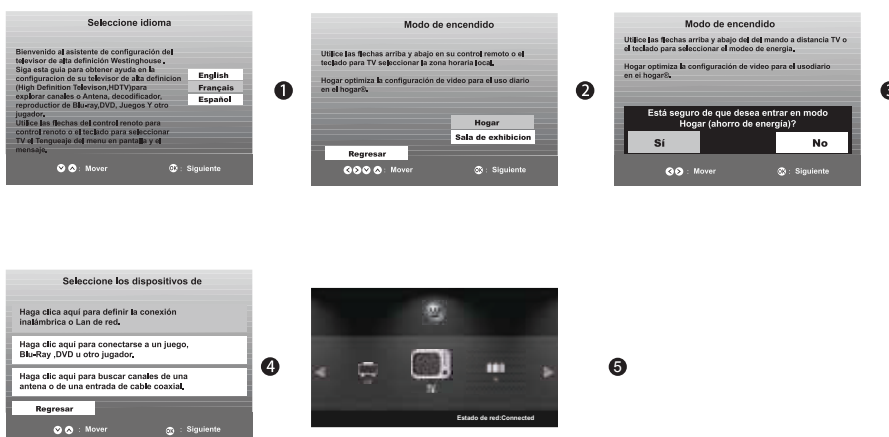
Seleccione idioma

Bienvenido al asistente de configuración del televisor de alta definición Westinghouse. Siga esta guía para obtener ayuda en la configuracion de su televisor de alta definicion (High Definition Televison,HDTV)para explorar canales o Antena, decodificador, reproductor de Blu-ray,DVD, Juegos Y otro jugador. Utilice las flechas del control renoto para control remoto o el teclado para seleccionar TV el Tenguasje del menu en pantalla y el mensaje.

English
Français
Español

: Mover
: Siguiente

❶

Modo de encendido

Utilice las flechas arriba y abajo en su control remoto o el teclado para TV seleccionar la zona horaria local.

Hogar optimiza la configuración de video para el uso diario en el hogar®.

Hogar
Sala de exhibicion

Regresar

: Mover
: Siguiente

❷

Modo de encendido

Utilice las flechas arriba y abajo del del mando a distancia TV o el teclado para seleccionar el modeo de energia.

Hogar optimiza la configuración de video para el usodiario en el hogar®.

Está seguro de que desea entrar en modo Hogar (ahorro de energía)?

Sí
No

: Mover
: Siguiente

❸

Seleccione los dispositivos de

Haga clica aqui para definir la conexión inalámbrica o Lan de red.

Haga clic aqui para conectarse a un juego, Blu-Ray ,DVD u otro jugador.

Haga clic aqui para buscar canales de una antena o de una entrada de cable coaxial.

Regresar

: Mover
: Siguiente

❹

TV

Estado de red:Connected

❺